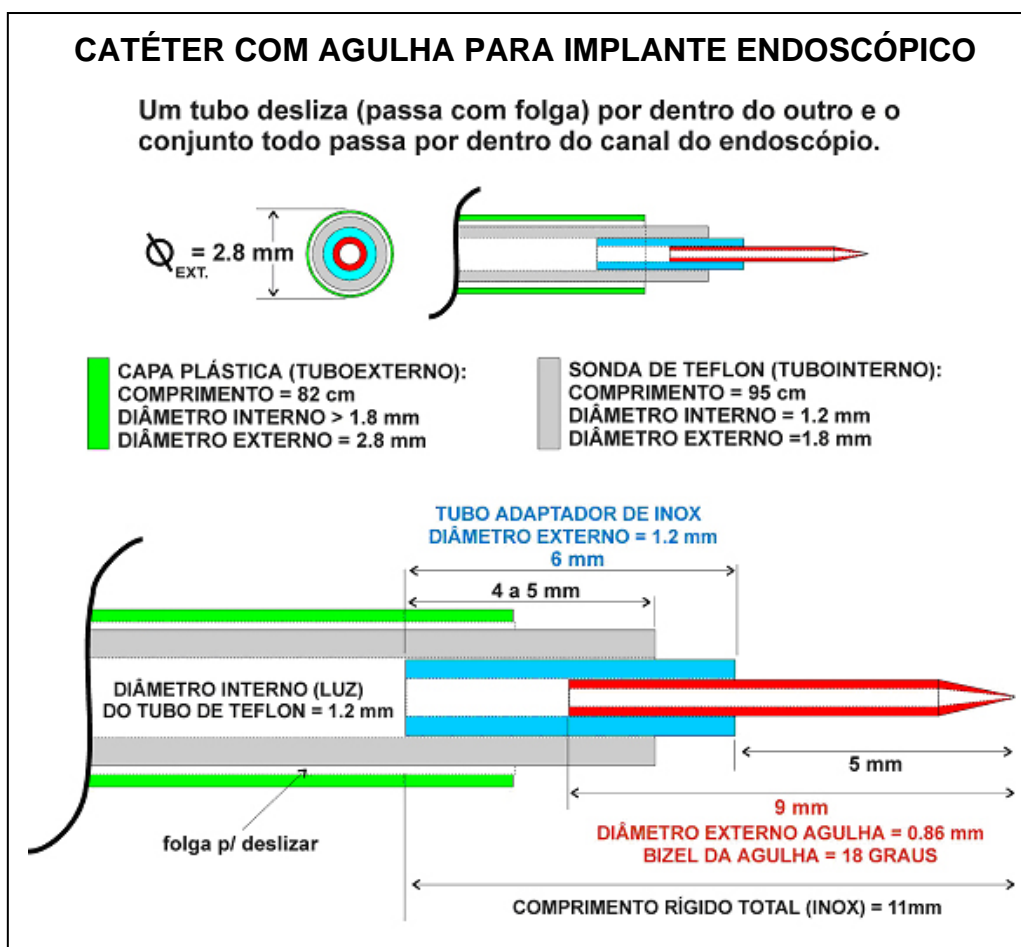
CATÉTER COM AGULHA PARA IMPLANTE ENDOSCÓPICO

Um tubo desliza (passa com folga) por dentro do outro e o conjunto todo passa por dentro do canal do endoscópio.

$\emptyset_{EXT.}$ = 2.8 mm

CAPA PLÁSTICA (TUBOEXTERNO):
COMPRIMENTO = 82 cm
DIÂMETRO INTERNO > 1.8 mm
DIÂMETRO EXTERNO = 2.8 mm

SONDA DE TEFLON (TUBOINTERNO):
COMPRIMENTO = 95 cm
DIÂMETRO INTERNO = 1.2 mm
DIÂMETRO EXTERNO =1.8 mm

TUBO ADAPTADOR DE INOX
DIÂMETRO EXTERNO = 1.2 mm
6 mm

4 a 5 mm

DIÂMETRO INTERNO (LUZ)
DO TUBO DE TEFLON = 1.2 mm

5 mm

9 mm
DIÂMETRO EXTERNO AGULHA = 0.86 mm
BIZEL DA AGULHA = 18 GRAUS

folga p/ deslizar

COMPRIMENTO RÍGIDO TOTAL (INOX) = 11mm